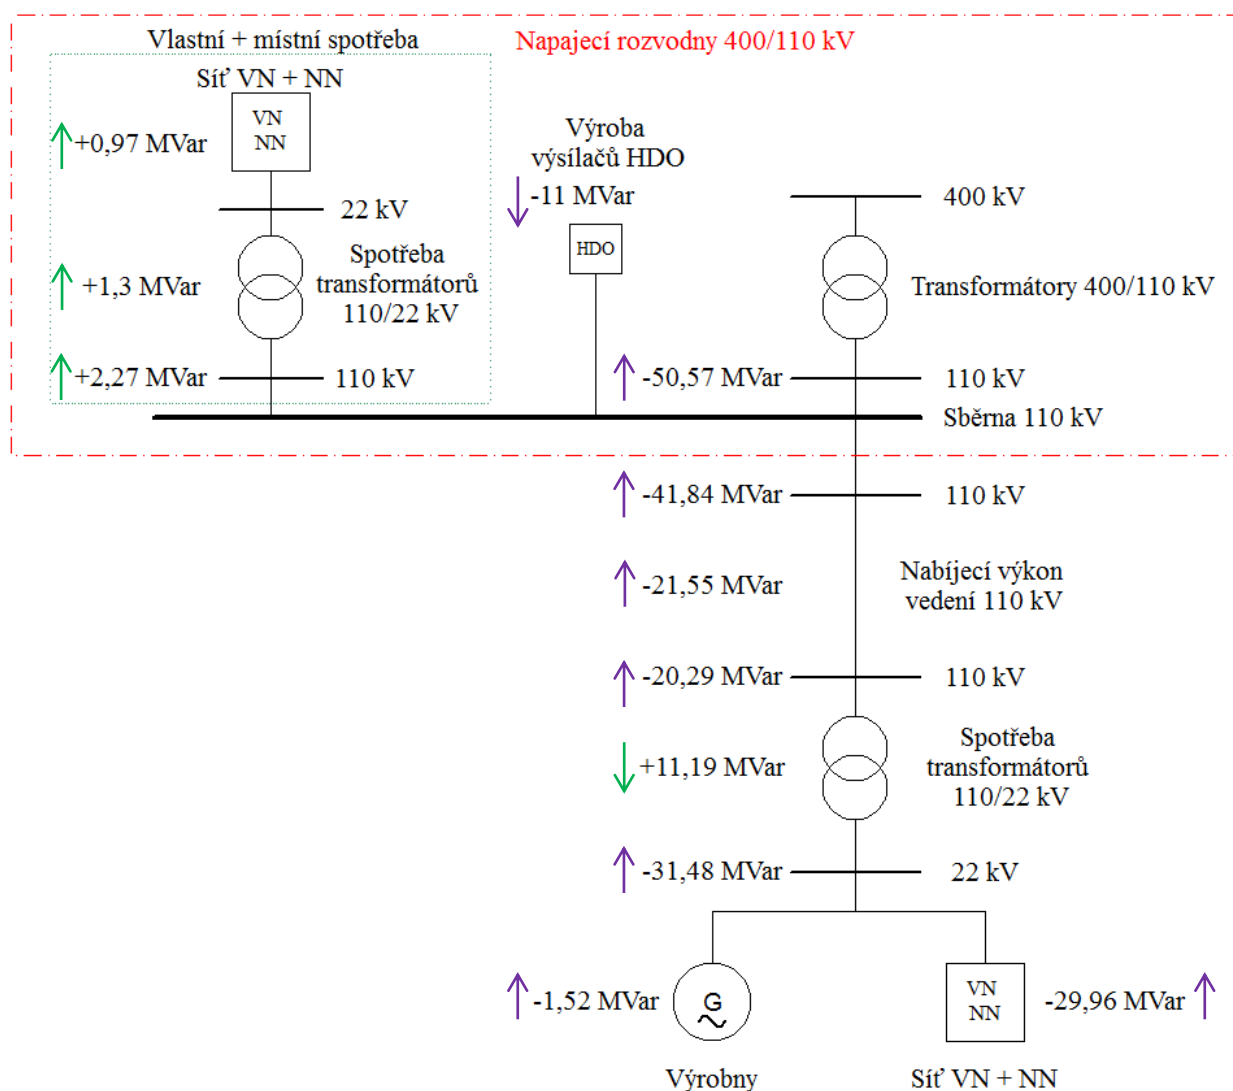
Vlastní + místní spotřeba

Napajecí rozvodny 400/110 kV

Síť VN + NN

VN
NN

+0,97 MVar

22 kV

Výroba vysílačů HDO

-11 MVar

400 kV

HDO

+1,3 MVar

Spotřeba transformátorů 110/22 kV

Transformátory 400/110 kV

+2,27 MVar

110 kV

-50,57 MVar

110 kV

Sběrna 110 kV

-41,84 MVar

110 kV

-21,55 MVar

Nabíjecí výkon vedení 110 kV

-20,29 MVar

110 kV

+11,19 MVar

Spotřeba transformátorů 110/22 kV

-31,48 MVar

22 kV

-1,52 MVar

G

VN
NN

-29,96 MVar

Výrobny

Síť VN + NN